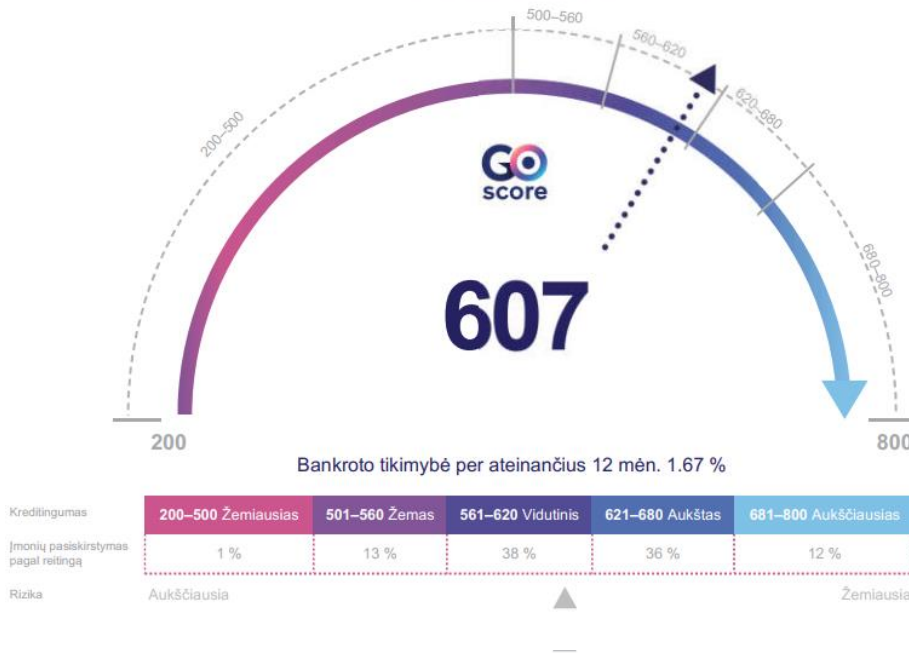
500–560
560–620
620–680
200–500
680–800

GO
score

607

200
800

Bankroto tikimybė per ateinančius 12 mėn. 1.67 %

| Kreditingumas | 200–500 Žemiausias | 501–560 Žemas | 561–620 Vidutinis | 621–680 Aukštas | 681–800 Aukščiausias |
|---|---|---|---|---|---|
| Įmonių pasiskirstymas pagal reitingą | 1 % | 13 % | 38 % | 36 % | 12 % |

Rizika
Aukščiausia
Žemiausia